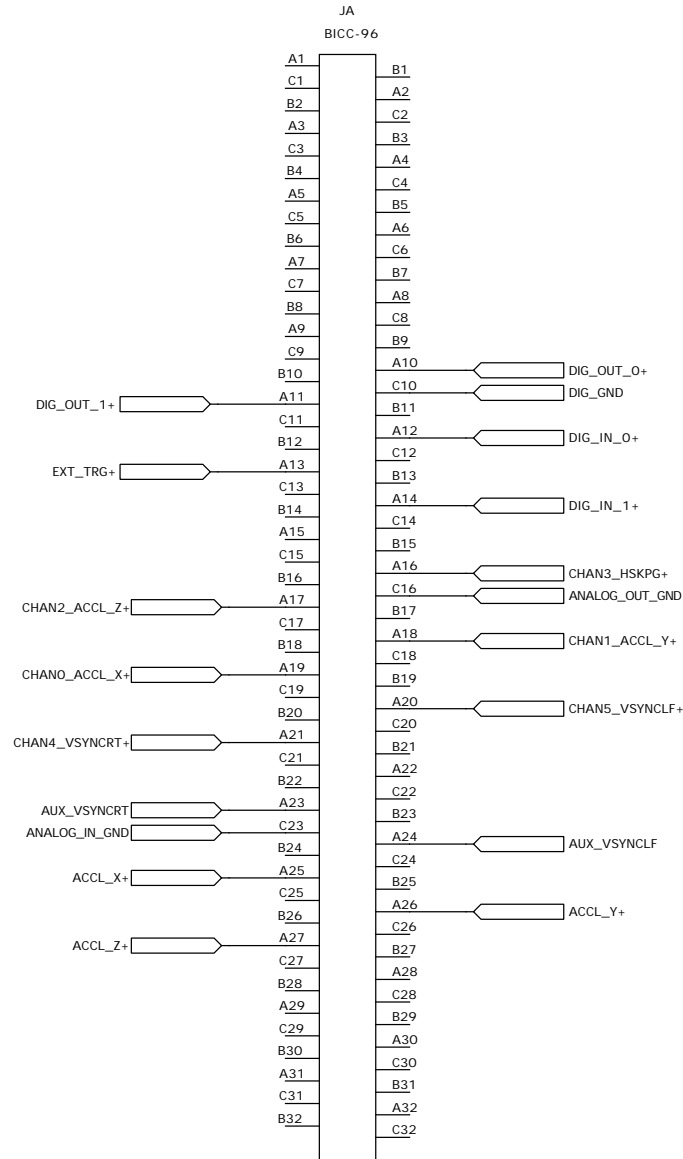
JA
BICC-96

A1
C1
B2
A3
C3
B4
A5
C5
B6
A7
C7
B8
A9
C9
B10
DIG_OUT_1+ A11
C11
B12
EXT_TRG+ A13
C13
B14
A15
C15
B16
CHAN2_ACCL_Z+ A17
C17
B18
CHAN0_ACCL_X+ A19
C19
B20
CHAN4_VSYNCRT+ A21
C21
B22
AUX_VSYNCRT A23
ANALOG_IN_GND C23
B24
ACCL_X+ A25
C25
B26
ACCL_Z+ A27
C27
B28
A29
C29
B30
A31
C31
B32

B1
A2
C2
B3
A4
C4
B5
A6
C6
B7
A8
C8
B9
A10 DIG_OUT_0+
C10 DIG_GND
B11
A12 DIG_IN_0+
C12
B13
A14 DIG_IN_1+
C14
B15
A16 CHAN3_HSKPG+
C16 ANALOG_OUT_GND
B17
A18 CHAN1_ACCL_Y+
C18
B19
A20 CHAN5_VSYNCLF+
C20
B21
A22
C22
B23
A24 AUX_VSYNCLF
C24
B25
A26 ACCL_Y+
C26
B27
A28
C28
B29
A30
C30
B31
A32
C32